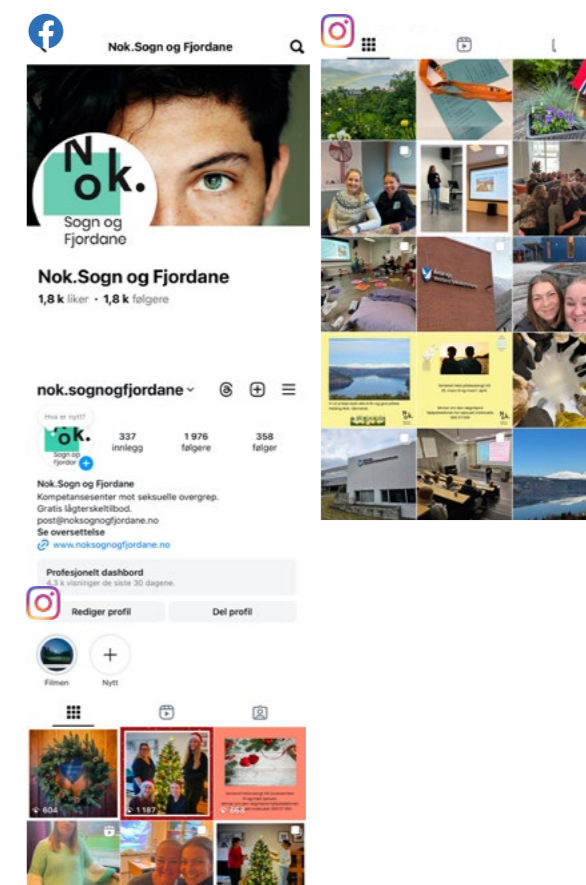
Nok.Sogn og Fjordane

Nok.

Sogn og Fjordane

Nok.Sogn og Fjordane

1,8 k liker · 1,8 k følgere

nok.sognogfjordane

Hva er nytt?

Nok.

Sogn og Fjordane

337 innlegg

1 976 følgere

358 følger

Nok.Sogn og Fjordane

Kompetansesenter mot seksuelle overgrep.

Gratis lågterskeltilbod.

post@noksognogfjordane.no

Se oversettelse

www.noksognogfjordane.no

Profesjonelt dashbord

4,3 k visninger de siste 30 dagene.

Rediger profil

Del profil

Filmen

Nytt

604

1 187

668